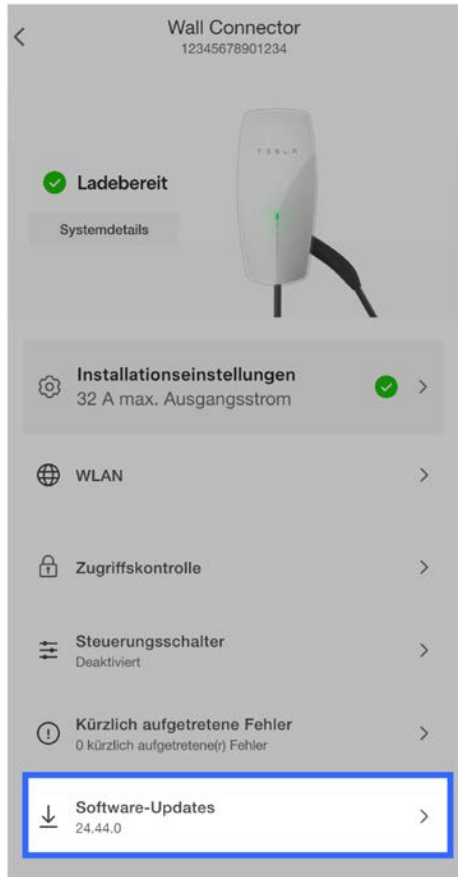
Wall Connector
12345678901234

TESLA

Ladebereit

Systemdetails

Installationseinstellungen
32 A max. Ausgangsstrom

WLAN

Zugriffskontrolle

Steuerungsschalter
Deaktiviert

Kürzlich aufgetretene Fehler
0 kürzlich aufgetretene(r) Fehler

Software-Updates
24.44.0